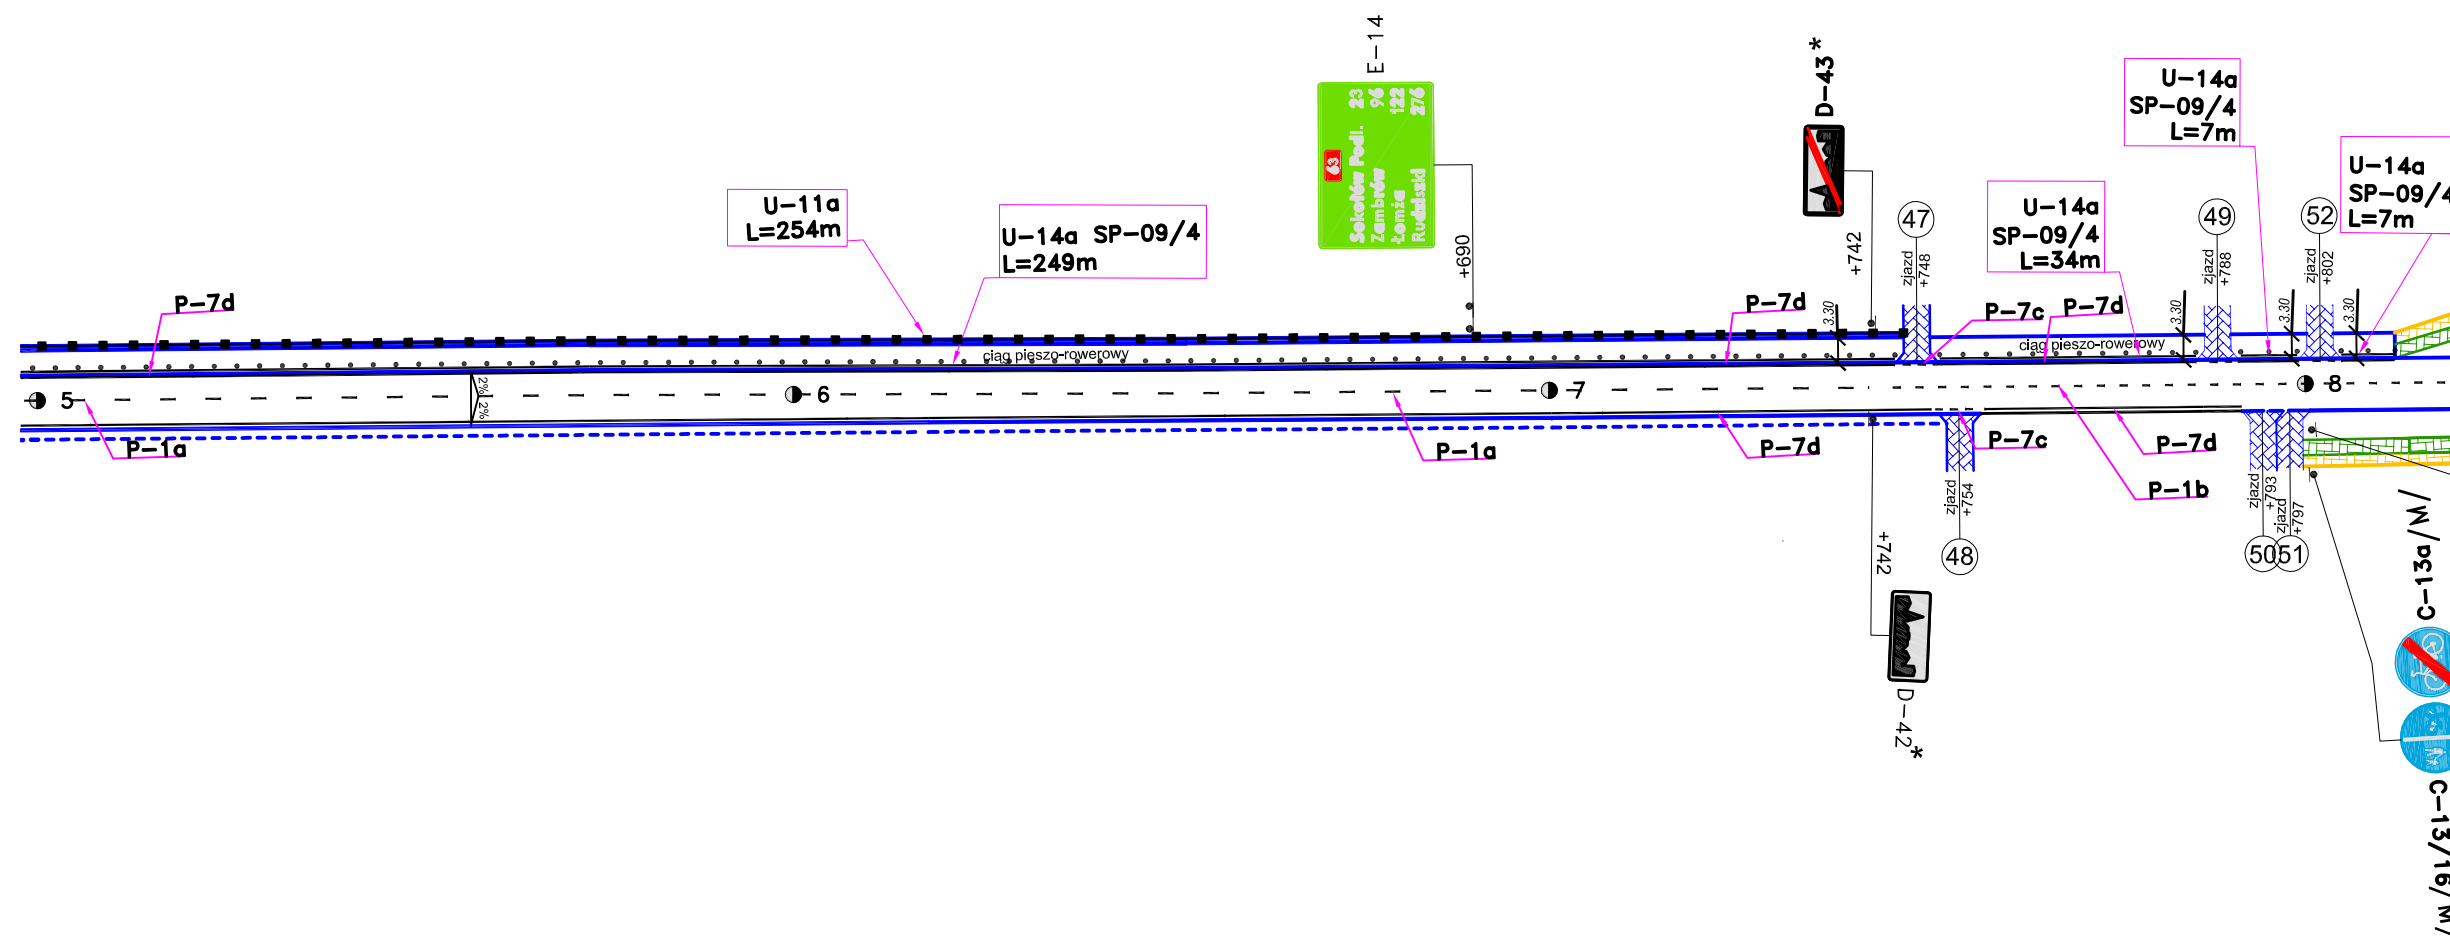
E-14

63
Sokołów Podl. 23
Zambrów 96
Łomża 122
Rudziski 276

+690

D-43*

+742

U-11a
L=254m

U-14a SP-09/4
L=249m

P-7d

ciąg pieszo-rowerowy

5

2%
2%

6

7

8

P-1a

P-1a

P-7d

P-7d

47
zjazd
+748

3.30

P-7c

P-7d

U-14a
SP-09/4
L=34m

ciąg pieszo-rowerowy

49
zjazd
+788

3.30

U-14a
SP-09/4
L=7m

52
zjazd
+802

3.30

3.30

U-14a
SP-09/4
L=7m

P-7c

P-7d

P-1b

zjazd
+754

48

+742

D-42*

zjazd
+793

zjazd
+797

50 51

C-13a/W/

C-13/16/W/